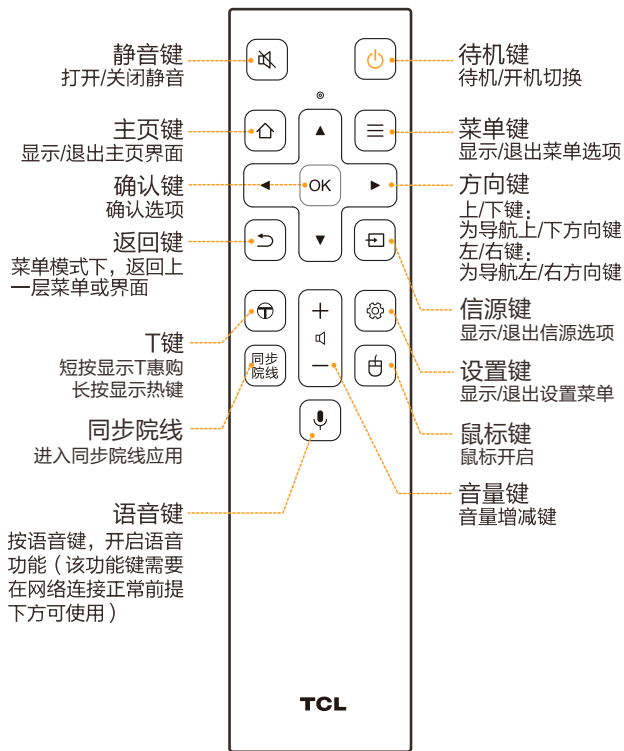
静音键
打开/关闭静音

主页键
显示/退出主页界面

确认键
确认选项

返回键
菜单模式下，返回上一层菜单或界面

T键
短按显示T惠购
长按显示热键

同步院线
进入同步院线应用

语音键
按语音键，开启语音功能（该功能键需要在网络连接正常前提下方可使用）

待机键
待机/开机切换

菜单键
显示/退出菜单选项

方向键
上/下键：
为导航上/下方向键
左/右键：
为导航左/右方向键

信源键
显示/退出信源选项

设置键
显示/退出设置菜单

鼠标键
鼠标开启

音量键
音量增减键

OK
同步
院线
+
—
TCL